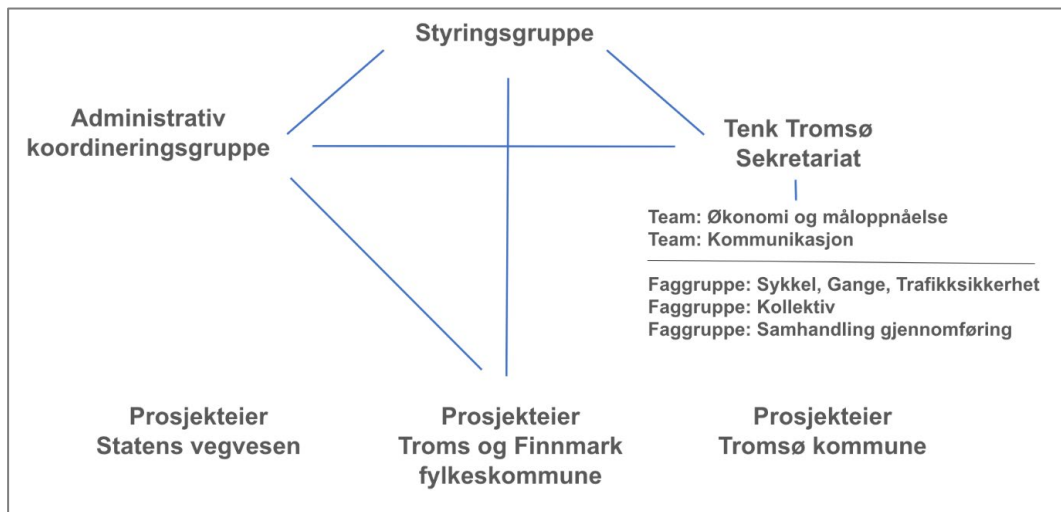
Styringsgruppe

Administrativ koordineringsgruppe

Tenk Tromsø Sekretariat

Team: Økonomi og måloppnåelse
Team: Kommunikasjon

Faggruppe: Sykkel, Gange, Trafikksikkerhet
Faggruppe: Kollektiv
Faggruppe: Samhandling gjennomføring

Prosjekteier Statens vegvesen

Prosjekteier Troms og Finnmark fylkeskommune

Prosjekteier Tromsø kommune